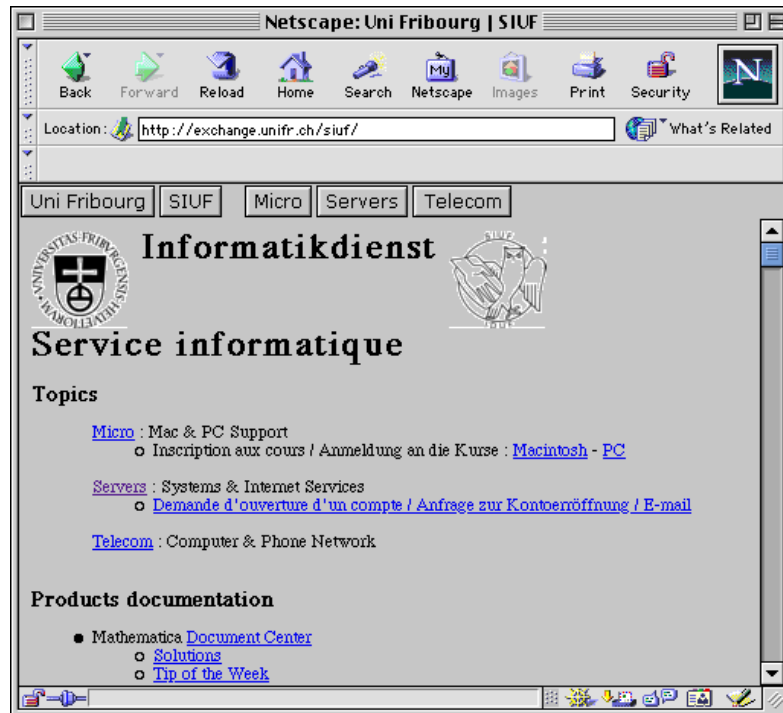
Netscape: Uni Fribourg | SIUF

Back Forward Reload Home Search My Netscape Images Print Security

Location: http://exchange.unifr.ch/siuf/

What's Related

Uni Fribourg SIUF Micro Servers Telecom

UNIVERSITAS FRIBURGENSIS HELVETIORUM

Informatikdienst

SIUF

Service informatique

Topics

Micro : Mac & PC Support
Inscription aux cours / Anmeldung an die Kurse : Macintosh - PC

Servers : Systems & Internet Services
Demande d'ouverture d'un compte / Anfrage zur Kontoeröffnung / E-mail

Telecom : Computer & Phone Network

Products documentation

Mathematica Document Center
Solutions
Tip of the Week